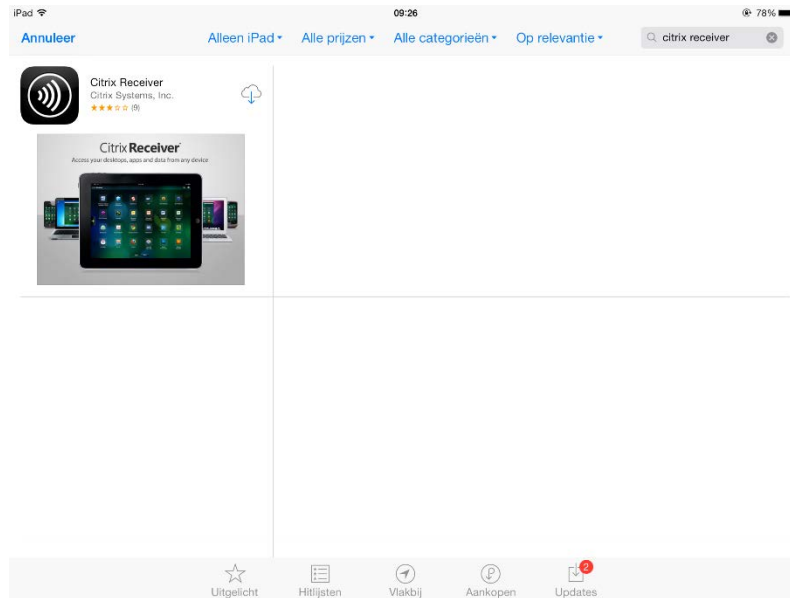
iPad 09:26 78%

Annuleer Alleen iPad Alle prijzen Alle categorieën Op relevantie citrix receiver

Citrix Receiver
Citrix Systems, Inc.
(9)

Citrix Receiver
Access your desktops, apps and data from any device

Uitgelicht Hitlijsten Vlakbij Aankopen 2 Updates